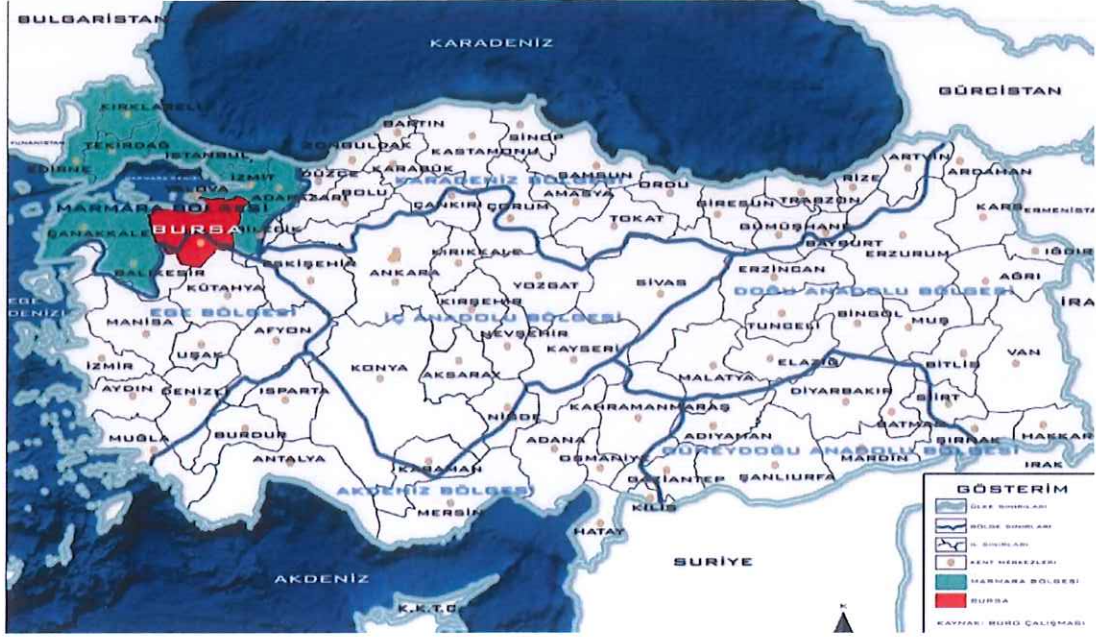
BULGARİSTAN
KARADENİZ
GÜRCİSTAN
KIRKLARELİ
YUNANİSTAN
TEKİRDAĞ
İSTANBUL
EDİRNE
YALOVA
İZMİT
ADAPAZARI
MARMARA BÖLGESİ
ÇANAKKALE
BURSA
BİLECİK
BALIKESİR
BARTIN
ZONGULDAK
KARABÜK
DÜZCE
BOLU
SİNOP
KASTAMONU
KARADENİZ BÖLGESİ
SAMSUN
AMASYA
ORDU
ÇANKIRI
ÇORUM
TOKAT
GİRESUN
TRABZON
RİZE
ARTVİN
ARDAHAN
KARS
ERMENİSTAN
GÜMÜŞHANE
BAYBURT
ERZURUM
IĞDIR
AĞRI
İRAN
ESKİŞEHİR
ANKARA
KIRIKKALE
YOZGAT
SİVAS
ERZİNCAN
DOĞU ANADOLU BÖLGESİ
EGE DENİZİ
KÜTAHYA
KIRŞEHİR
İÇ ANADOLU BÖLGESİ
NEVŞEHİR
TUNCELİ
BİNGÖL
MUŞ
MANİSA
EGE BÖLGESİ
AFYON
UŞAK
KAYSERİ
ELAZIĞ
VAN
BİTLİS
İZMİR
AYDIN
DENİZLİ
ISPARTA
KONYA
AKSARAY
MALATYA
DİYARBAKIR
SİİRT
NİĞDE
KAHRAMANMARAŞ
BATMAN
MUĞLA
BURDUR
ADANA
ADIYAMAN
ŞIRNAK
HAKKARİ
ANTALYA
OSMANİYE
GÜNEYDOĞU ANADOLU BÖLGESİ
MARDİN
IRAK
KARAMAN
AKDENİZ BÖLGESİ
GAZİANTEP
ŞANLIURFA
MERSİN
KİLİS
HATAY
SURİYE
AKDENİZ
K.K.T.C.
GÖSTERİM
ÜLKE SINIRLARI
BÖLGE SINIRLARI
İL SINIRLARI
KENT MERKEZLERİ
MARMARA BÖLGESİ
BURSA
KAYNAK: BÜRO ÇALIŞMASI
K